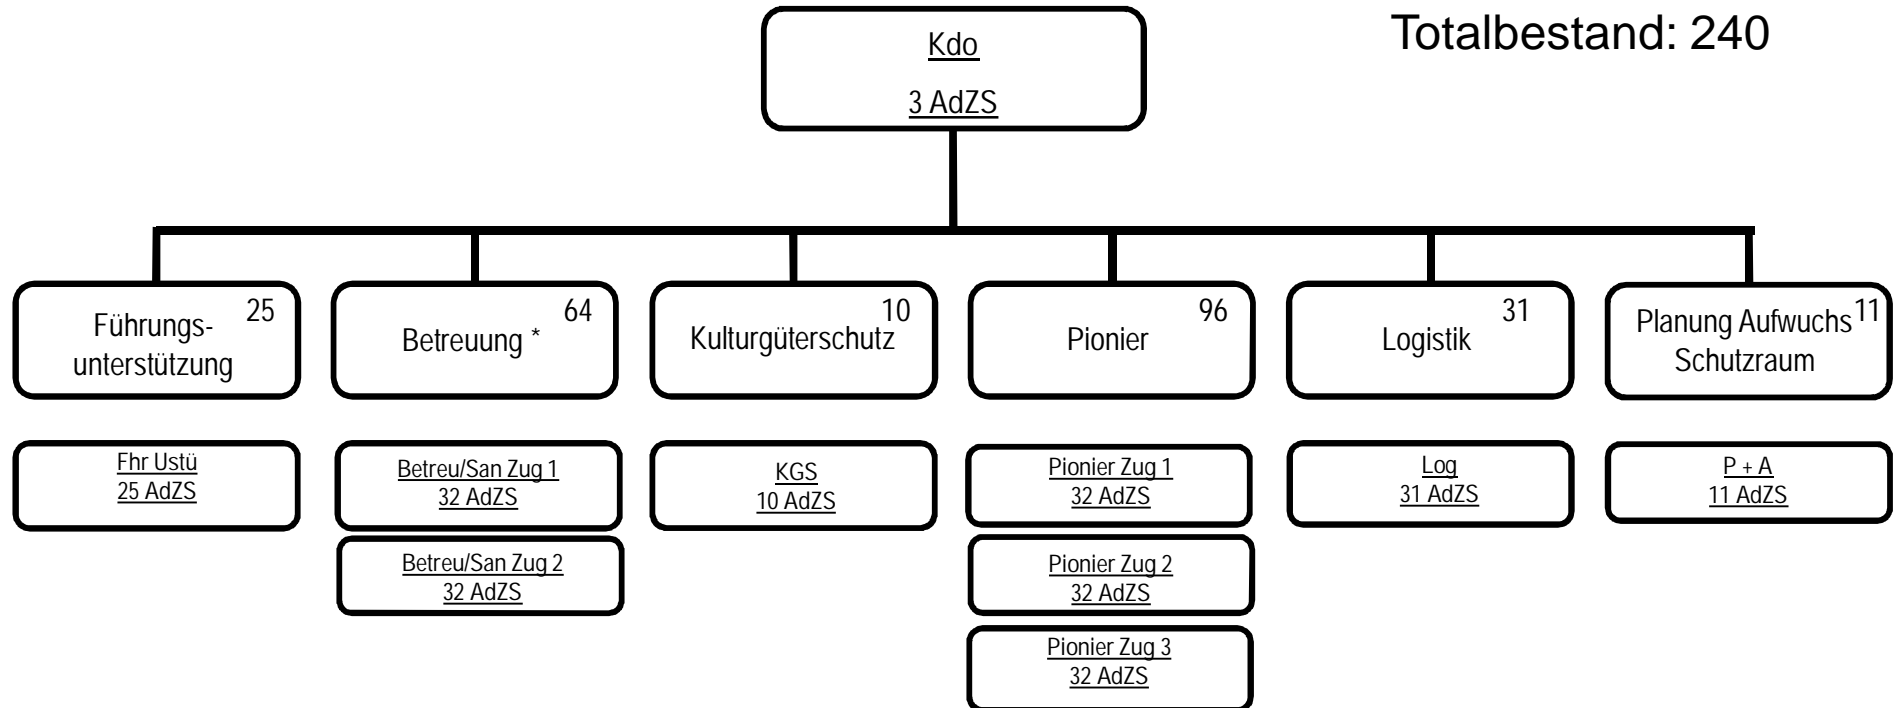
Kdo
3 AdZS

Totalbestand: 240

Führungsunterstützung 25

Betreuung * 64

Kulturgüterschutz 10

Pionier 96

Logistik 31

Planung Aufwuchs Schutzraum 11

Fhr Ustü
25 AdZS

Betreu/San Zug 1
32 AdZS

Betreu/San Zug 2
32 AdZS

KGS
10 AdZS

Pionier Zug 1
32 AdZS

Pionier Zug 2
32 AdZS

Pionier Zug 3
32 AdZS

Log
31 AdZS

P + A
11 AdZS